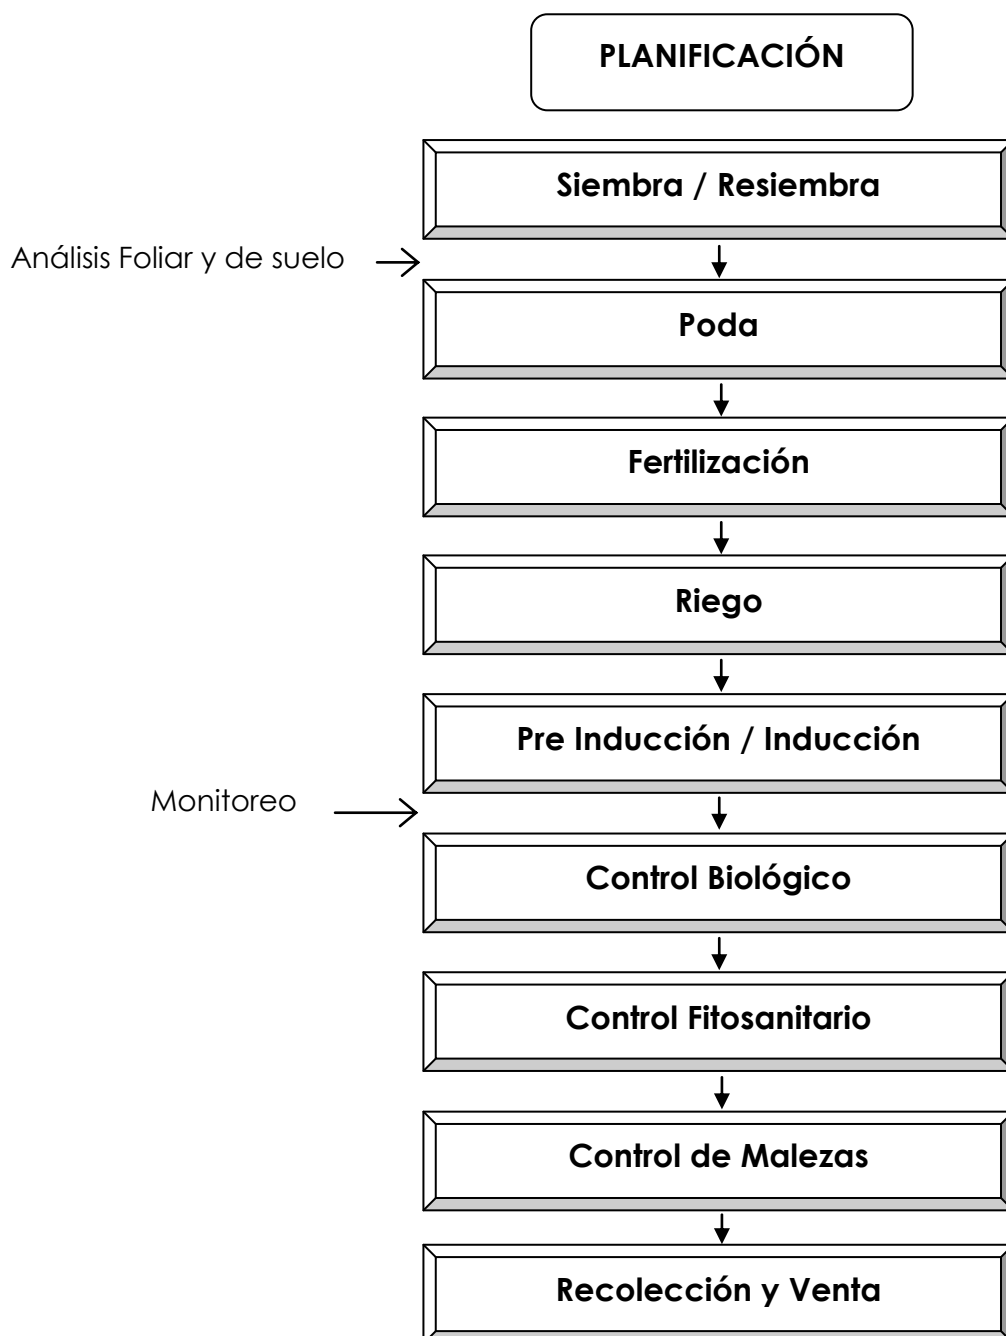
PLANIFICACIÓN

Siembra / Resiembra

Análisis Foliar y de suelo

Poda

Fertilización

Riego

Pre Inducción / Inducción

Monitoreo

Control Biológico

Control Fitosanitario

Control de Malezas

Recolección y Venta